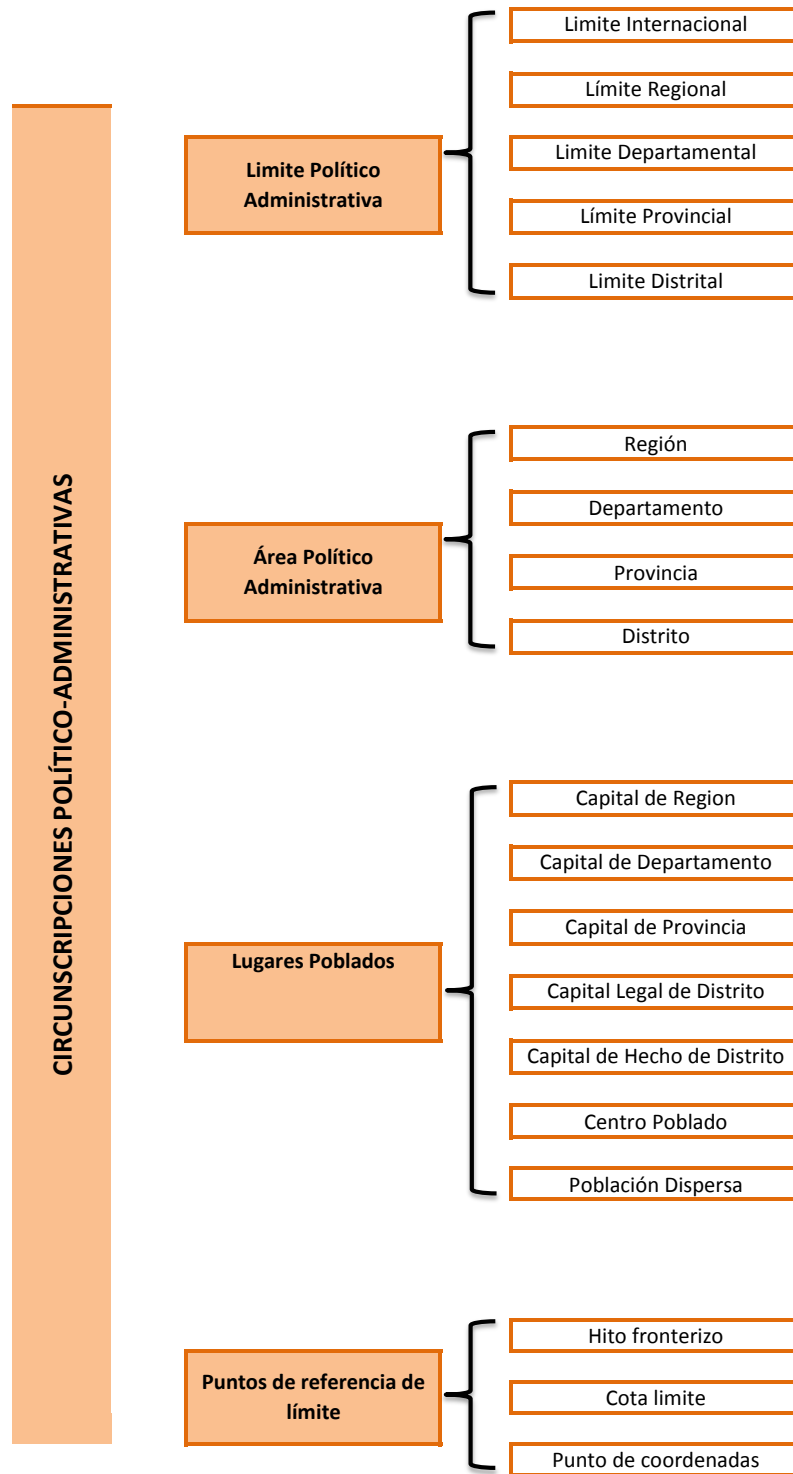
CIRCUNSCRIPCIONES POLÍTICO-ADMINISTRATIVAS

Limite Político Administrativa

Limite Internacional

Límite Regional

Limite Departamental

Límite Provincial

Limite Distrital

Área Político Administrativa

Región

Departamento

Provincia

Distrito

Lugares Poblados

Capital de Region

Capital de Departamento

Capital de Provincia

Capital Legal de Distrito

Capital de Hecho de Distrito

Centro Poblado

Población Dispersa

Puntos de referencia de límite

Hito fronterizo

Cota limite

Punto de coordenadas